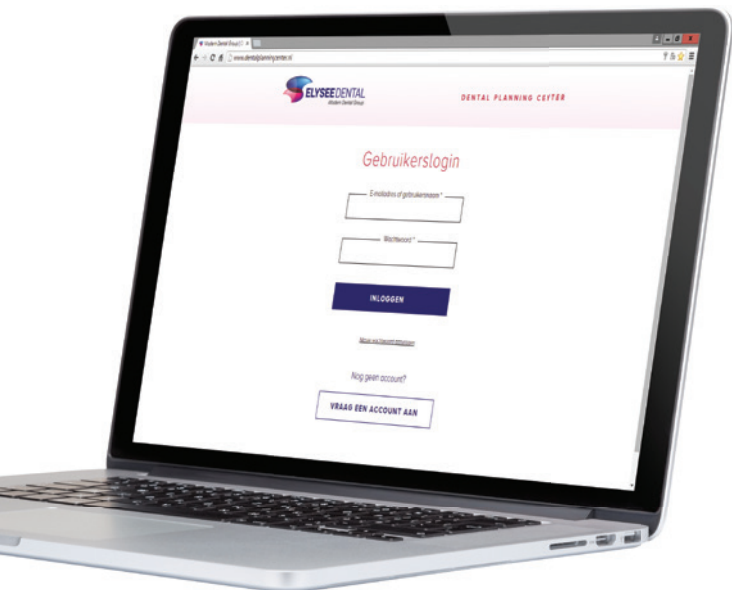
Modern Dental Group | D ×

www.dentalplanningcenter.nl

ELYSEEDENTAL
Modern Dental Group

DENTAL PLANNING CENTER

Gebruikerslogin

E-mailadres of gebruikersnaam *

Wachtwoord *

INLOGGEN

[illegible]

Nog geen account?

VRAAG EEN ACCOUNT AAN